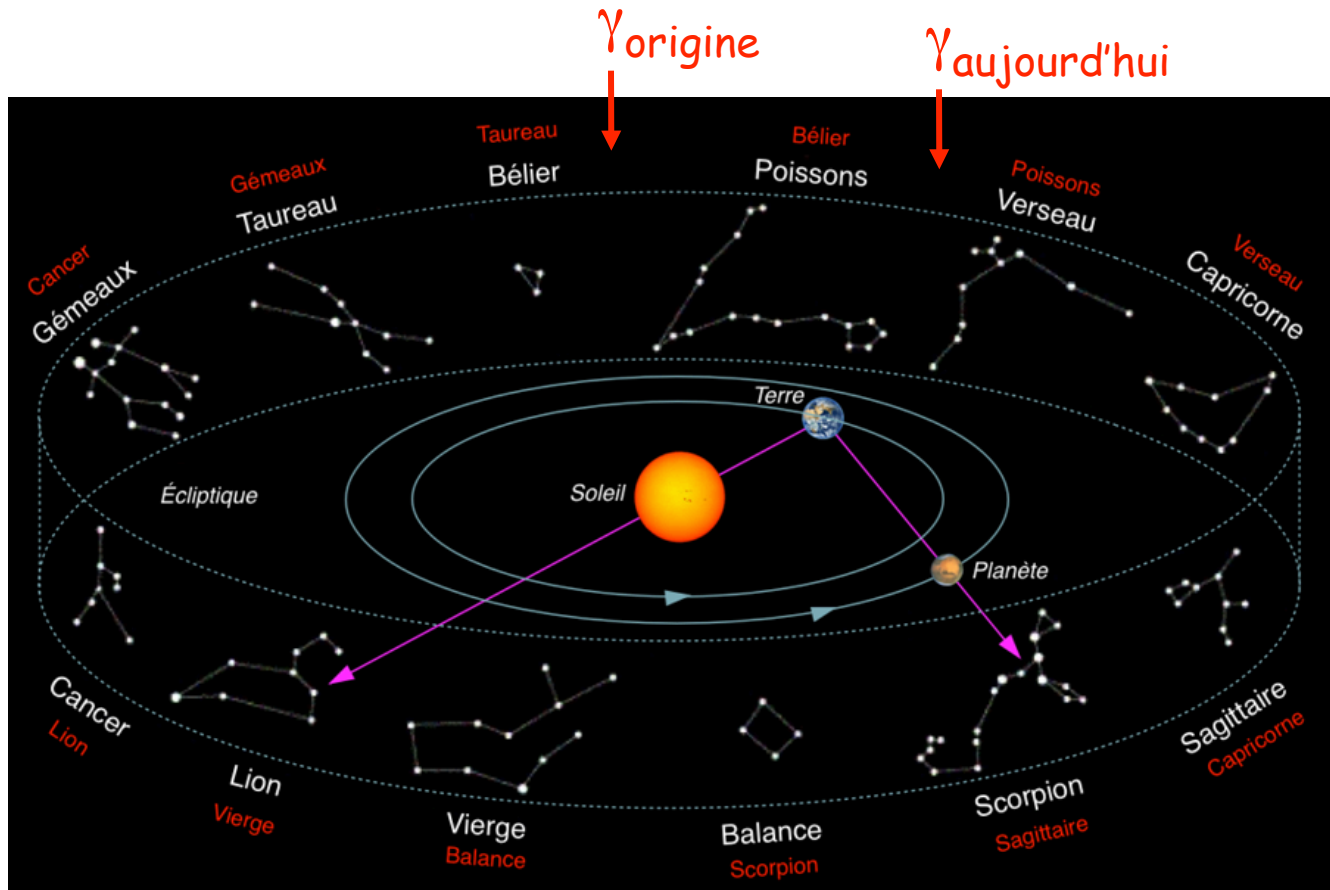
$\gamma$origine

$\gamma$aujourd'hui

Taureau
Bélier

Bélier
Poissons

Gémeaux
Taureau

Poissons
Verseau

Cancer
Gémeaux

Verseau
Capricorne

Terre

Écliptique

Soleil

Planète

Cancer
Lion

Lion
Vierge

Vierge
Balance

Balance
Scorpion

Scorpion
Sagittaire

Sagittaire
Capricorne